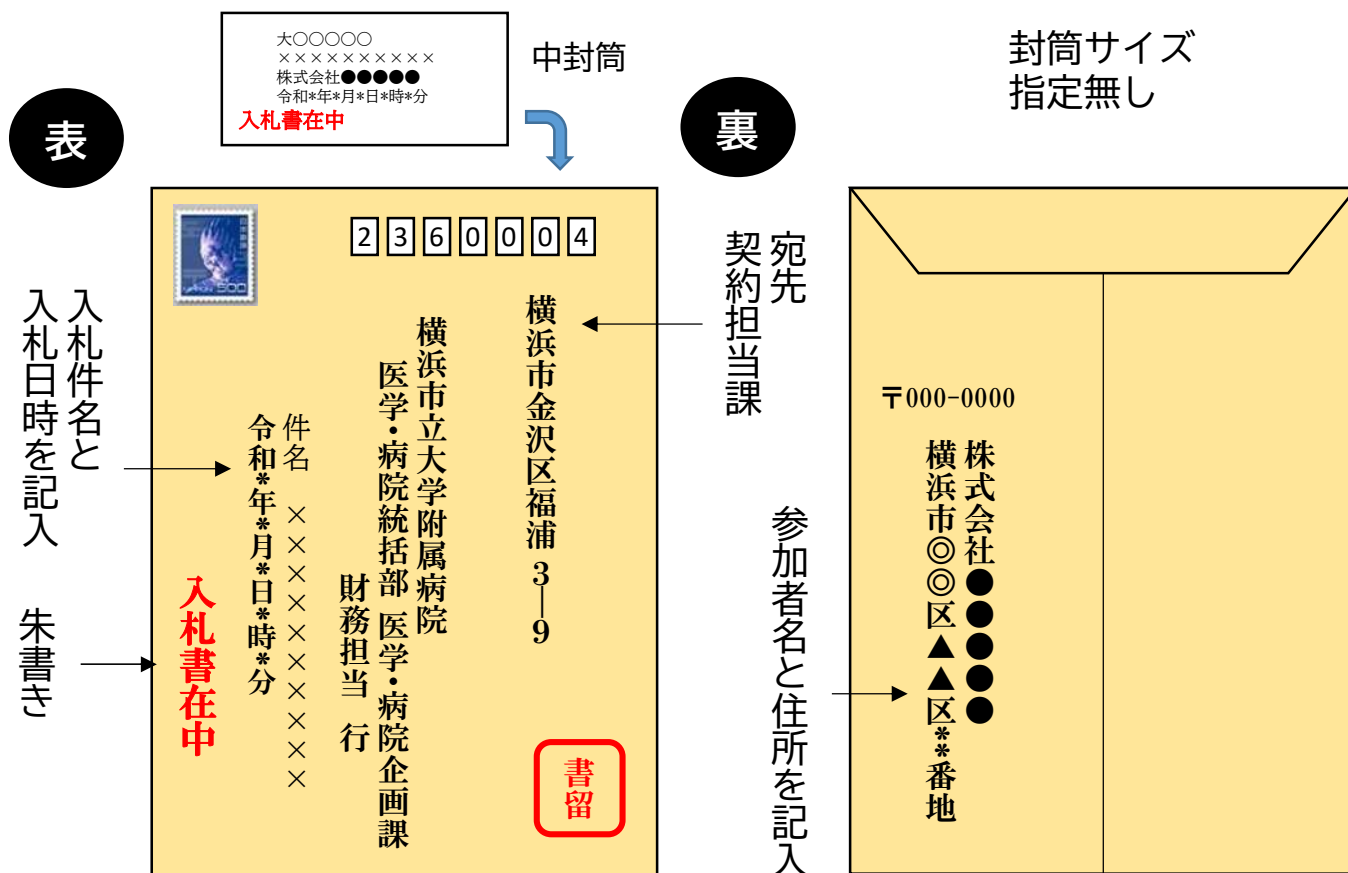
大○○○○○
××××××××××
株式会社●●●●●
令和*年*月*日*時*分
入札書在中

中封筒

封筒サイズ
指定無し

表

裏

236004

宛先
契約担当課

横浜市金沢区福浦3—9

横浜市立大学附属病院
医学・病院統括部 医学・病院企画課
財務担当 行

入札件名と
入札日時を記入

件名 ×××××××××
令和*年*月*日*時*分

朱書き

入札書在中

書留

〒000-0000
株式会社●●●●●
横浜市◎◎区▲▲区*番地

参加者名と住所を記入